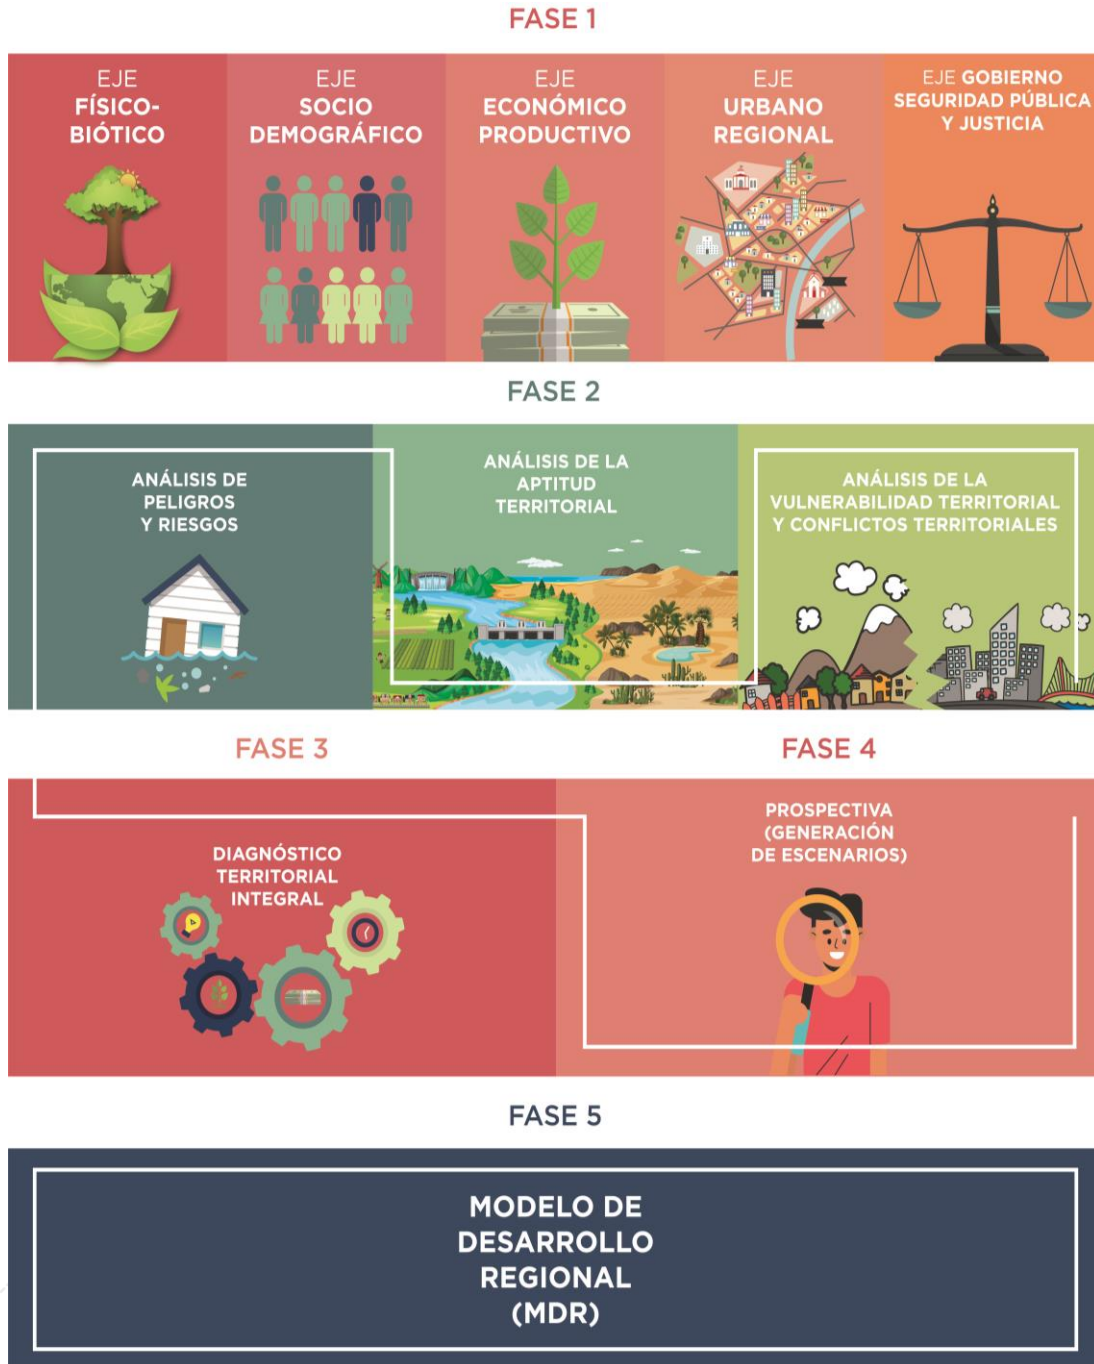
FASE 1

EJE FÍSICO-BIÓTICO

EJE SOCIO DEMOGRÁFICO

EJE ECONÓMICO PRODUCTIVO

EJE URBANO REGIONAL

EJE GOBIERNO SEGURIDAD PÚBLICA Y JUSTICIA

FASE 2

ANÁLISIS DE PELIGROS Y RIESGOS

ANÁLISIS DE LA APTITUD TERRITORIAL

ANÁLISIS DE LA VULNERABILIDAD TERRITORIAL Y CONFLICTOS TERRITORIALES

FASE 3

FASE 4

DIAGNÓSTICO TERRITORIAL INTEGRAL

PROSPECTIVA (GENERACIÓN DE ESCENARIOS)

FASE 5

MODELO DE DESARROLLO REGIONAL (MDR)